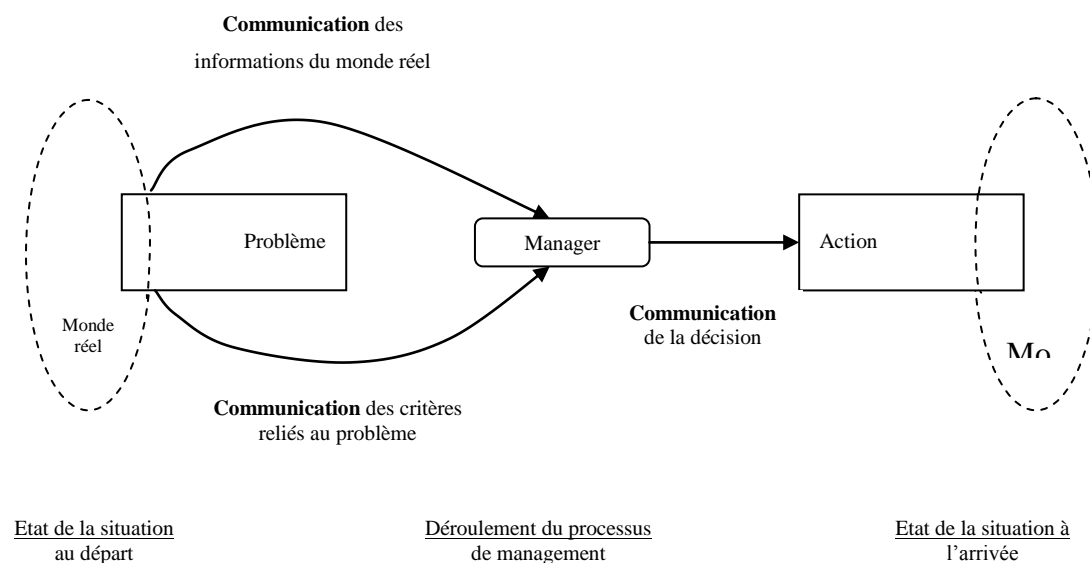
**Communication** des informations du monde réel

Problème

Monde réel

Manager

Action

**Communication** de la décision

Mo

**Communication** des critères reliés au problème

Etat de la situation au départ

Déroulement du processus de management

Etat de la situation à l'arrivée